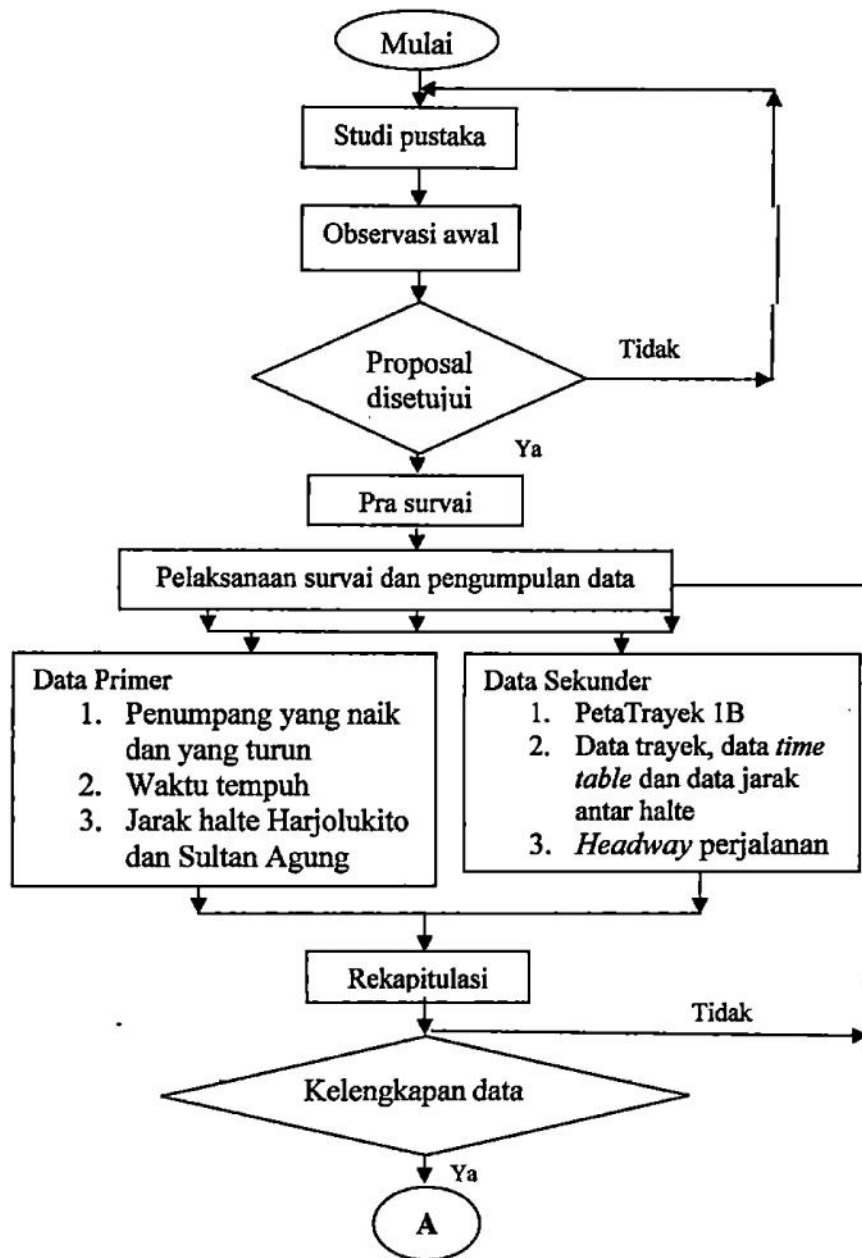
Mulai

Studi pustaka

Observasi awal

Proposal disetujui

Tidak

Ya

Pra survai

Pelaksanaan survai dan pengumpulan data

Data Primer
1. Penumpang yang naik dan yang turun
2. Waktu tempuh
3. Jarak halte Harjolukito dan Sultan Agung

Data Sekunder
1. PetaTrayek 1B
2. Data trayek, data *time table* dan data jarak antar halte
3. *Headway* perjalanan

Rekapitulasi

Tidak

Kelengkapan data

Ya

A